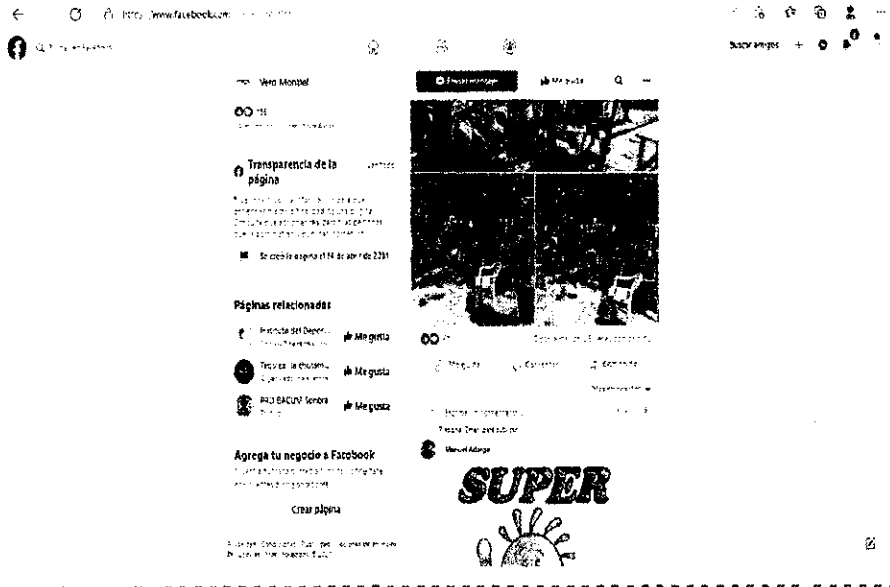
https://www.facebook.com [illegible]

Buscar amigos

Vero Montiel

Enviar mensaje

Me gusta

Transparencia de la página

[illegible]

Se creó la página el 14 de abril de 2021

Páginas relacionadas

Instituto del Depor...

Me gusta

Tianguis la chicharra...

Me gusta

PRO BACUM Sonora

Me gusta

Agrega tu negocio a Facebook

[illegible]

Crear página

Me gusta

Comentar

Compartir

Manuel Adargo

SUPER